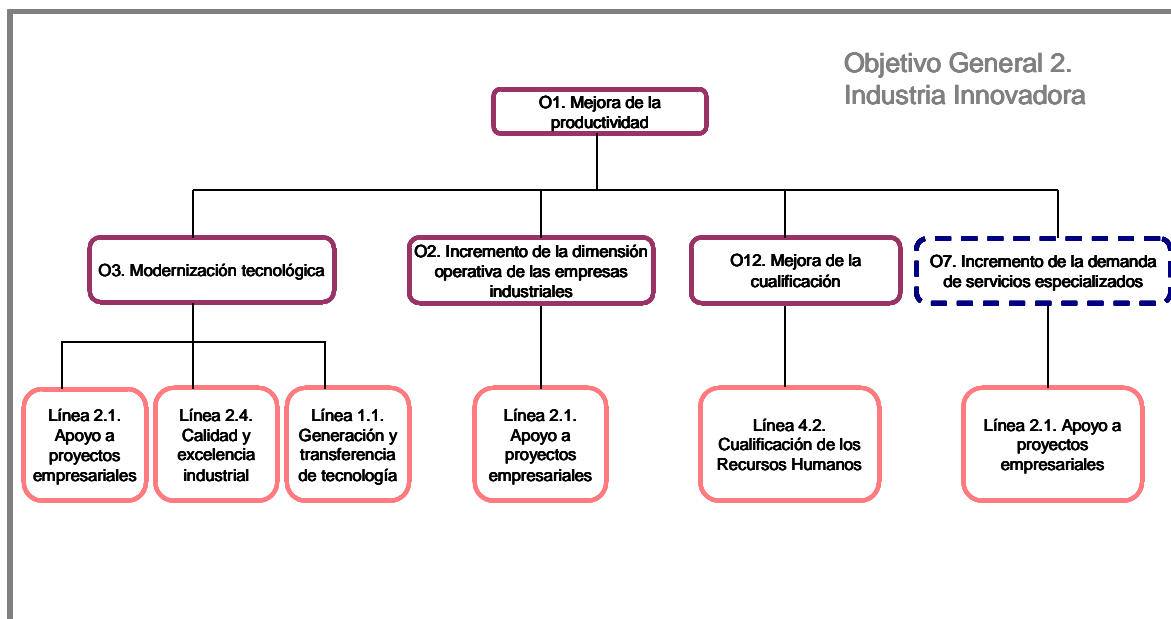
Objetivo General 2. Industria Innovadora

O1. Mejora de la productividad

O3. Modernización tecnológica

O2. Incremento de la dimensión operativa de las empresas industriales

O12. Mejora de la cualificación

O7. Incremento de la demanda de servicios especializados

Línea 2.1. Apoyo a proyectos empresariales

Línea 2.4. Calidad y excelencia industrial

Línea 1.1. Generación y transferencia de tecnología

Línea 2.1. Apoyo a proyectos empresariales

Línea 4.2. Cualificación de los Recursos Humanos

Línea 2.1. Apoyo a proyectos empresariales